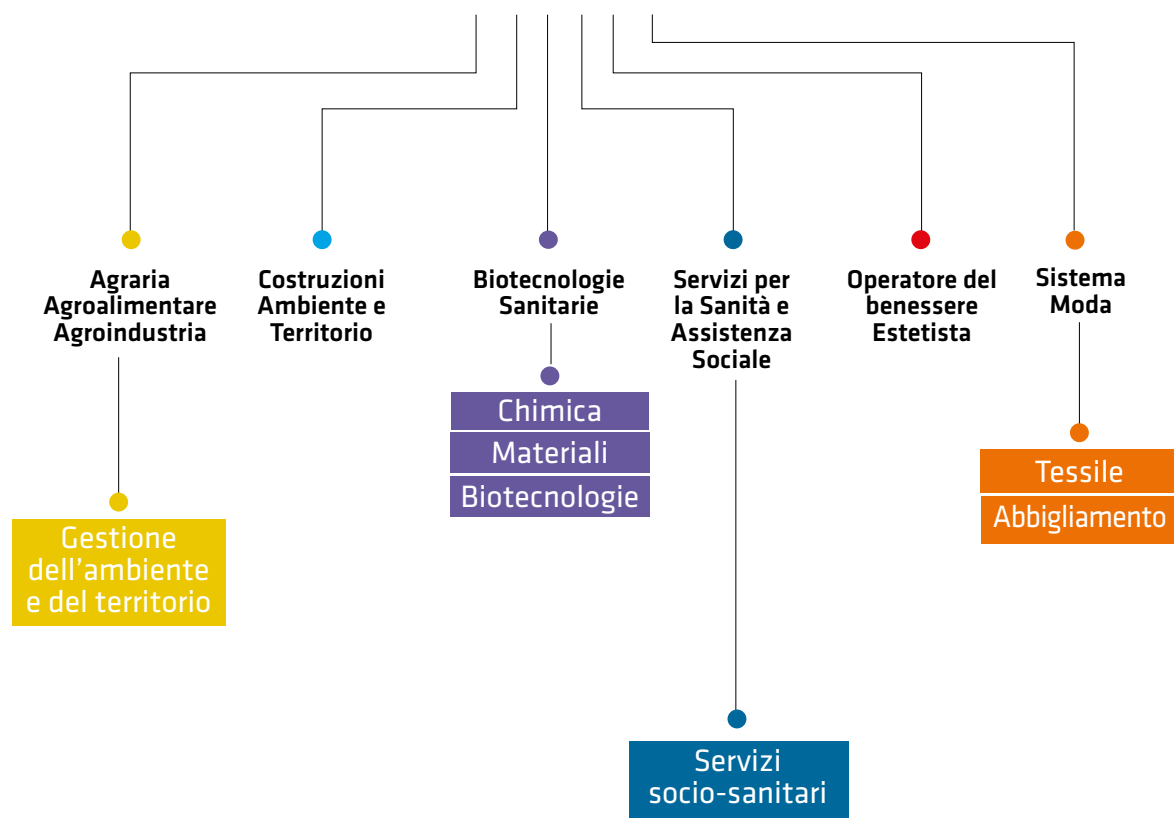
Agraria Agroalimentare Agroindustria

Gestione dell’ambiente e del territorio

Costruzioni Ambiente e Territorio

Biotecnologie Sanitarie

Chimica

Materiali

Biotecnologie

Servizi per la Sanità e Assistenza Sociale

Servizi socio-sanitari

Operatore del benessere Estetista

Sistema Moda

Tessile

Abbigliamento